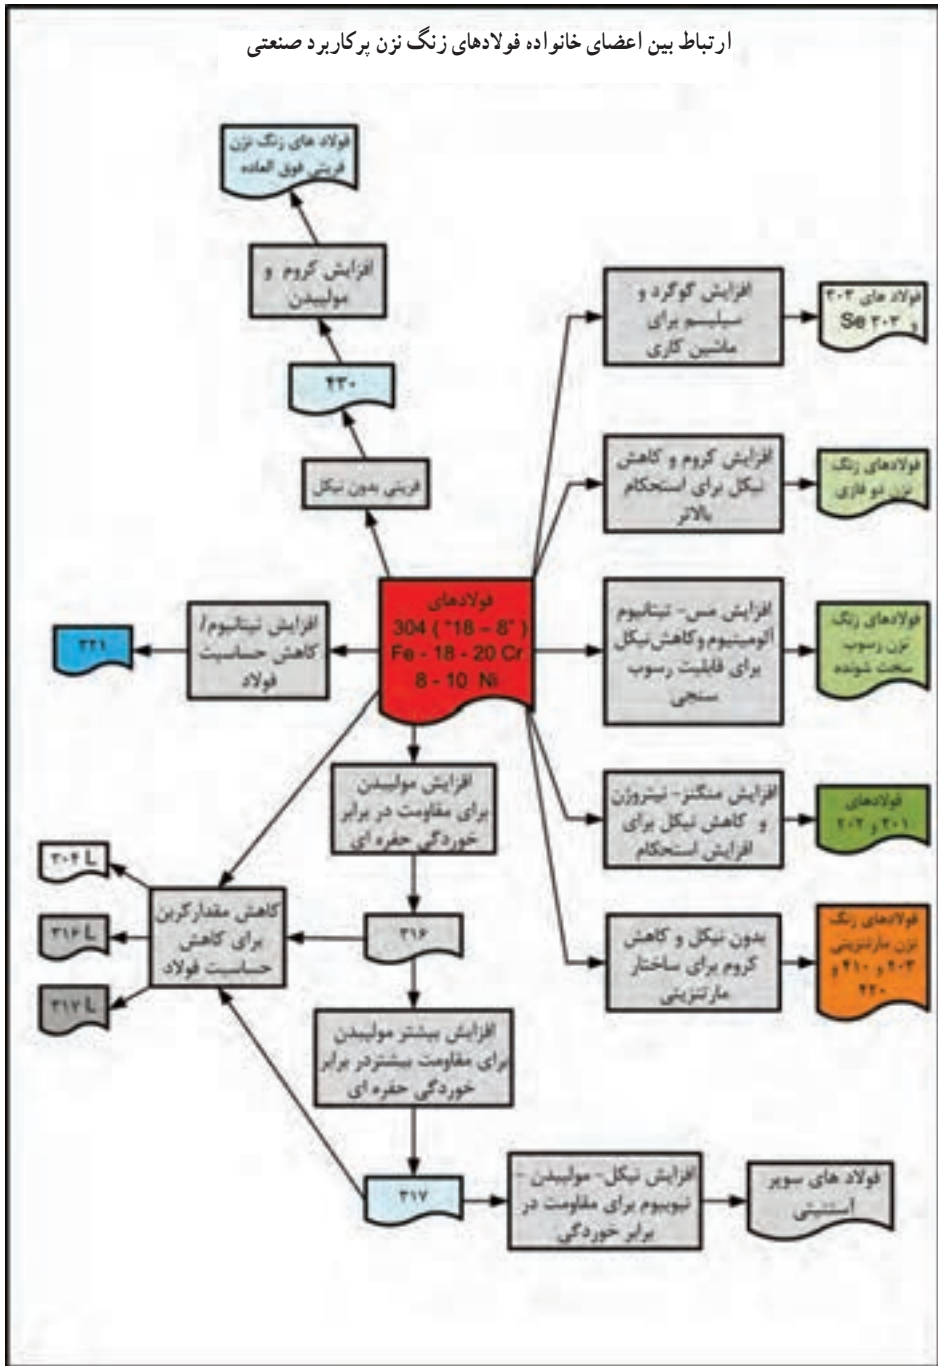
ارتباط بین اعضای خانواده فولادهای زنگ نزن پرکاربرد صنعتی

فولاد های زنگ نزن فریتی فوق العاده

افزایش کروم و مولیبدن

۴۳۰

فریتی بدون نیکل

افزایش گوگرد و سیلیسم برای ماشین کاری

فولاد های ۳۰۳ و ۳۰۳ Se

افزایش کروم و کاهش نیکل برای استحکام بالاتر

فولادهای زنگ نزن دو فازی

فولادهای 304 ( "18 – 8" ) Fe - 18 - 20 Cr 8 - 10 Ni

افزایش تیتانیوم/ کاهش حساسیت فولاد

۳۲۱

افزایش مس- تیتانیوم آلومینیوم وکاهش نیکل برای قابلیت رسوب سختی

فولادهای زنگ نزن رسوب سخت شونده

افزایش مولیبدن برای مقاومت در برابر خوردگی حفره ای

افزایش منگنز- نیتروژن و کاهش نیکل برای افزایش استحکام

فولادهای ۲۰۱ و ۲۰۲

۳۰۴ L

کاهش مقدارکربن برای کاهش حساسیت فولاد

۳۱۶ L

۳۱۶

بدون نیکل و کاهش کروم برای ساختار مارتنزیتی

فولادهای زنگ نزن مارتنزیتی ۴۰۳ و ۴۱۰ و ۴۲۰

۳۱۷ L

افزایش بیشتر مولیبدن برای مقاومت بیشتردر برابر خوردگی حفره ای

۳۱۷

افزایش نیکل- مولیبدن- نیوبیوم برای مقاومت در برابر خوردگی

فولاد های سوپر آستنیتی